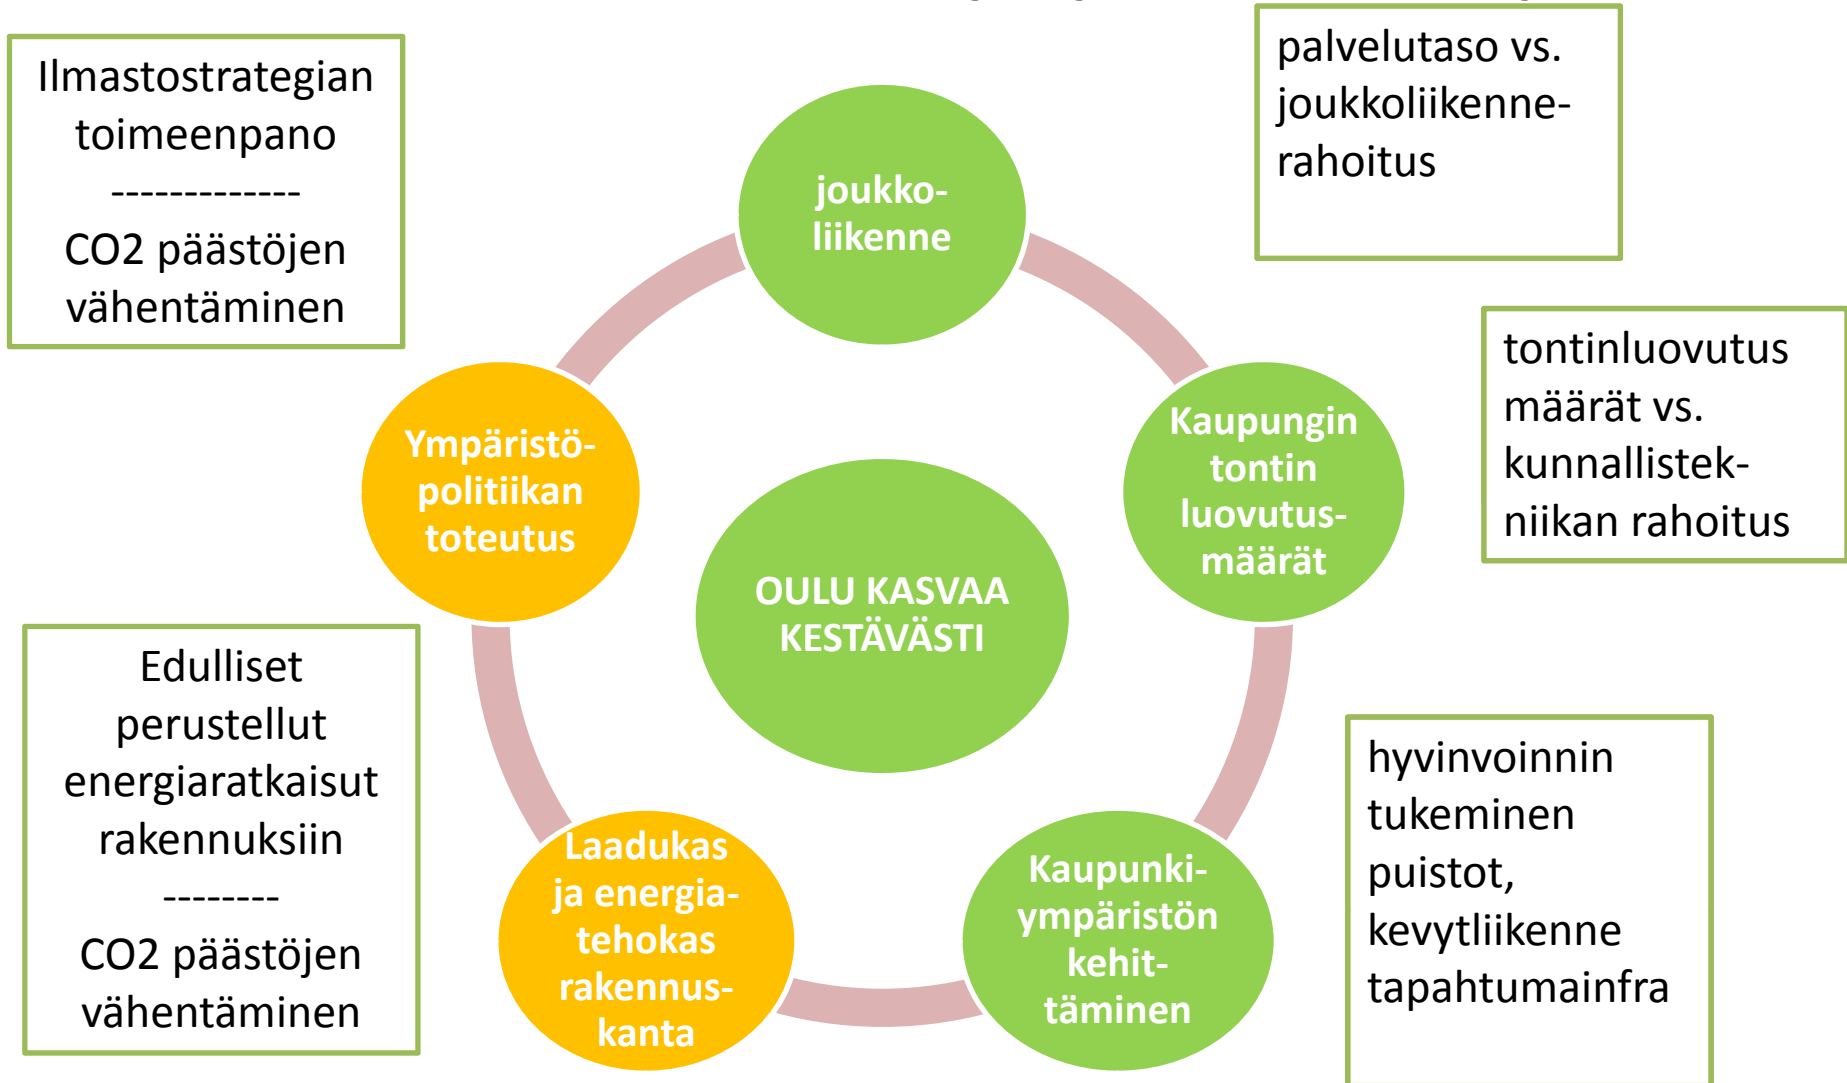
Ilmastostrategian toimeenpano

-------------

CO2 päästöjen vähentäminen

joukkoliikenne

palvelutaso vs. joukkoliikennerahoitus

Ympäristöpolitiikan toteutus

OULU KASVAA KESTÄVÄSTI

Kaupungin tontin luovutusmäärät

tontinluovutus määrät vs. kunnallistekniikan rahoitus

Edulliset perustellut energiaratkaisut rakennuksiin

--------

CO2 päästöjen vähentäminen

Laadukas ja energiatehokas rakennuskanta

Kaupunkiympäristön kehittäminen

hyvinvoinnin tukeminen puistot, kevytliikenne tapahtumainfra